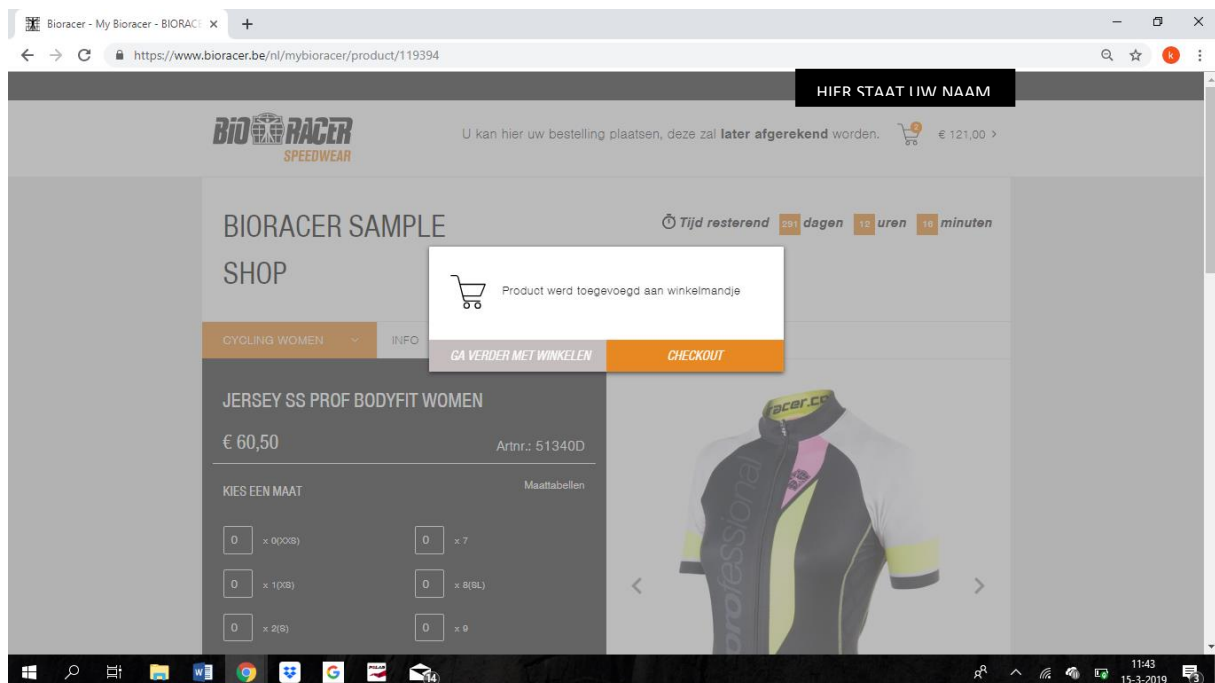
Bioracer - My Bioracer - BIORAC ×

https://www.bioracer.be/nl/mybioracer/product/119394

HIER STAAT UW NAAM

BIO RACER SPEEDWEAR

U kan hier uw bestelling plaatsen, deze zal **later afgerekend** worden. 2 € 121,00 >

BIORACER SAMPLE SHOP

Tijd resterend 291 dagen 12 uren 16 minuten

Product werd toegevoegd aan winkelmandje

GA VERDER MET WINKELEN

CHECKOUT

CYCLING WOMEN

INFO

JERSEY SS PROF BODYFIT WOMEN

€ 60,50

Artnr.: 51340D

KIES EEN MAAT

Maattabellen

0 x 0(XXS)

0 x 7

0 x 1(XS)

0 x 8(SL)

0 x 2(S)

0 x 9

racer.co

professional

14

11:43
15-3-2019

3